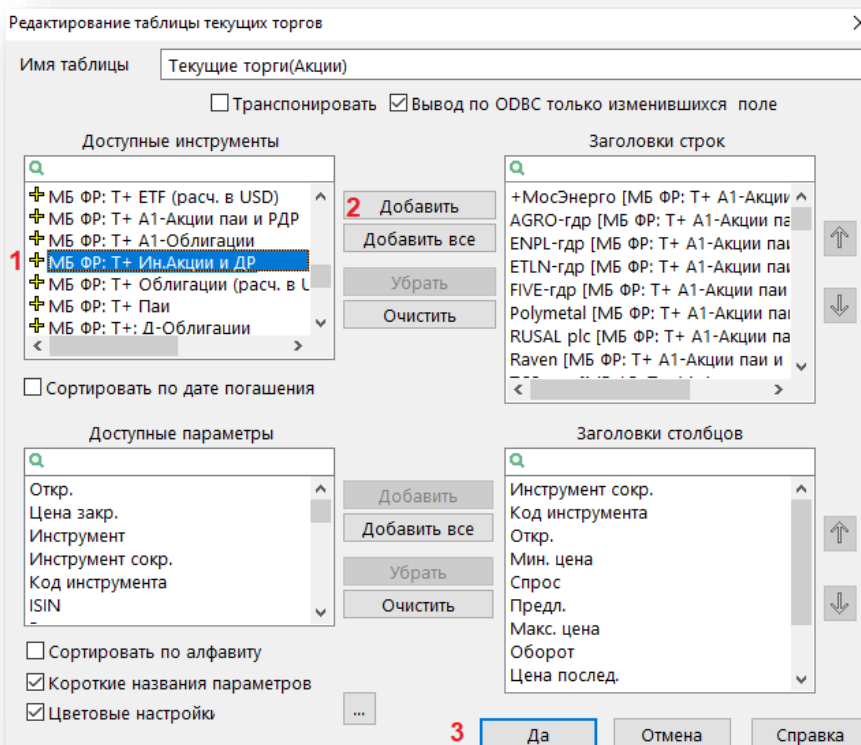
Редактирование таблицы текущих торгов

Имя таблицы
Текущие торги(Акции)

Транспонировать
Вывод по ODBC только изменившихся поле

Доступные инструменты

МБ ФР: Т+ ETF (расч. в USD)
МБ ФР: Т+ А1-Акции паи и РДР
МБ ФР: Т+ А1-Облигации
1
МБ ФР: Т+ Ин.Акции и ДР
МБ ФР: Т+ Облигации (расч. в U
МБ ФР: Т+ Паи
МБ ФР: Т+: Д-Облигации

2
Добавить
Добавить все
Убрать
Очистить

Заголовки строк

+МосЭнерго [МБ ФР: Т+ А1-Акци
AGRO-гдр [МБ ФР: Т+ А1-Акции па
ENPL-гдр [МБ ФР: Т+ А1-Акции паи
ETLN-гдр [МБ ФР: Т+ А1-Акции паи
FIVE-гдр [МБ ФР: Т+ А1-Акции паи
Polymetal [МБ ФР: Т+ А1-Акции па
RUSAL plc [МБ ФР: Т+ А1-Акции па
Raven [МБ ФР: Т+ А1-Акции паи и

Сортировать по дате погашения

Доступные параметры

Откр.
Цена закр.
Инструмент
Инструмент сокр.
Код инструмента
ISIN

Добавить
Добавить все
Убрать
Очистить

Заголовки столбцов

Инструмент сокр.
Код инструмента
Откр.
Мин. цена
Спрос
Предл.
Макс. цена
Оборот
Цена послед.

Сортировать по алфавиту
Короткие названия параметров
Цветовые настройки
...

3
Да
Отмена
Справка